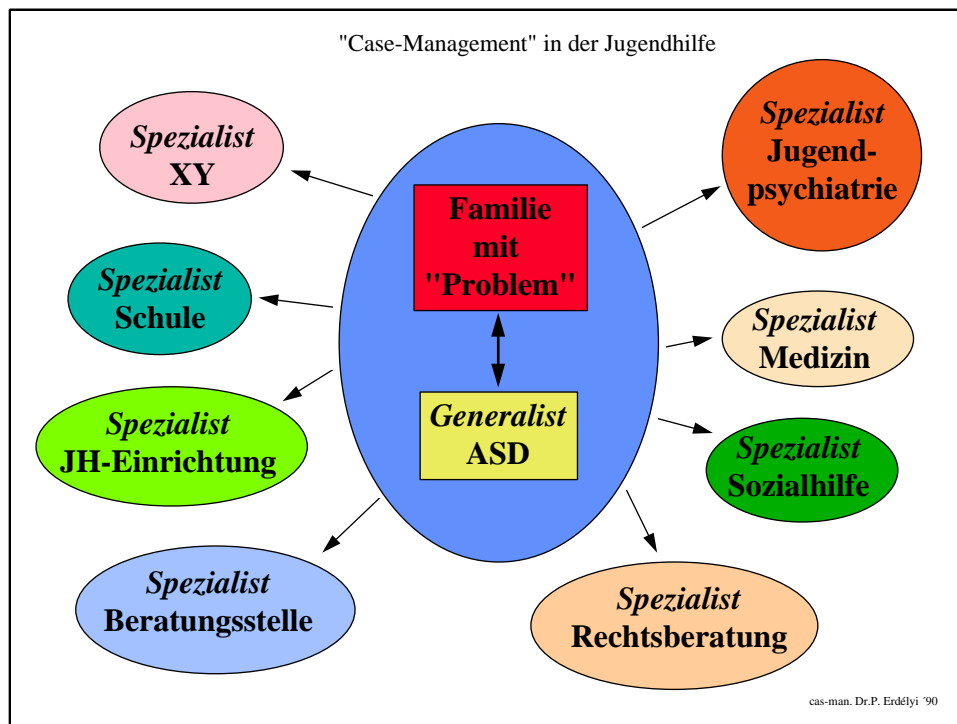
"Case-Management" in der Jugendhilfe

Spezialist
XY

Spezialist
Schule

Spezialist
JH-Einrichtung

Spezialist
Beratungsstelle

Familie
mit
"Problem"

Generalist
ASD

Spezialist
Jugendpsychiatrie

Spezialist
Medizin

Spezialist
Sozialhilfe

Spezialist
Rechtsberatung

cas-man. Dr.P. Erdélyi ´90